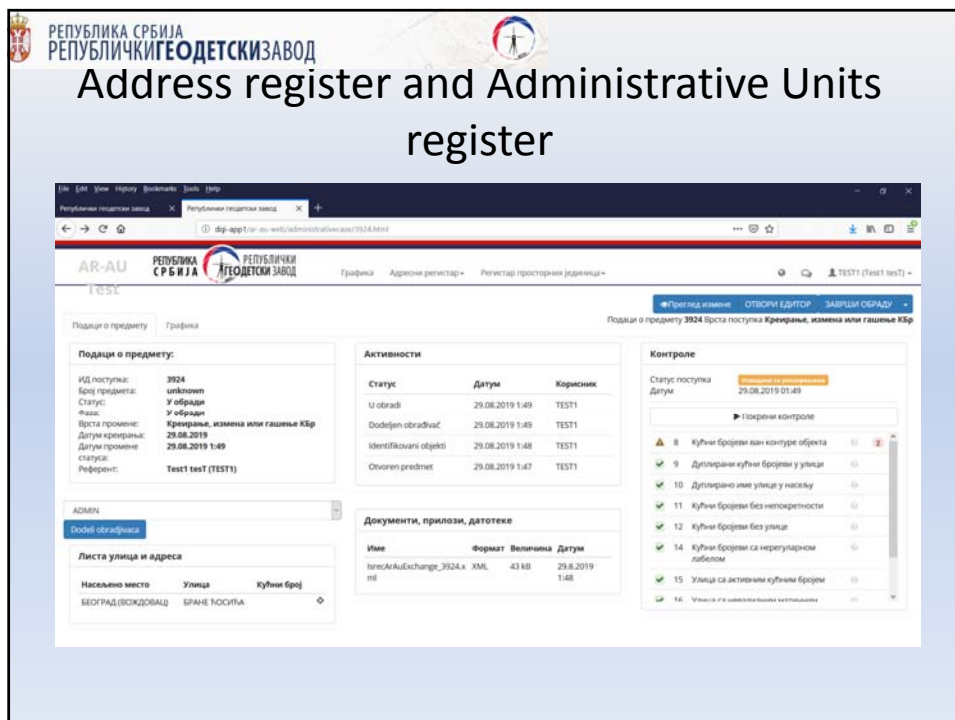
РЕПУБЛИКА СРБИЈА
РЕПУБЛИЧКИГЕОДЕТСКИЗАВОД

Address register and Administrative Units register

File Edit View History Bookmarks Tools Help

Републички геодетски завод × Републички геодетски завод ×

dqi-app1/ar-au-web/administrativecase/3924.html

AR-AU Test

РЕПУБЛИКА СРБИЈА РЕПУБЛИЧКИ ГЕОДЕТСКИ ЗАВОД

Графика Адресни регистар Регистар просторних јединица

TEST1 (Test1 tesT)

Преглед измене ОТВОРИ ЕДИТОР ЗАВРШИ ОБРАДУ

Подаци о предмету 3924 Врста поступка Креирање, измена или гашење КБр

Подаци о предмету Графика

Подаци о предмету:

ИД поступка: 3924
Број предмета: unknown
Статус: У обради
Фаза: У обради
Врста промене: Креирање, измена или гашење КБр
Датум креирања: 29.08.2019
Датум промене статуса: 29.08.2019 1:49
Референт: Test1 tesT (TEST1)

Активности

| Статус | Датум | Корисник |
|---|---|---|
| U obradi | 29.08.2019 1:49 | TEST1 |
| Dodeljen obrađivač | 29.08.2019 1:49 | TEST1 |
| Identifikovani objekti | 29.08.2019 1:48 | TEST1 |
| Otvoren predmet | 29.08.2019 1:47 | TEST1 |

Контроле

Статус поступка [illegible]
Датум 29.08.2019 01:49

Покрени контроле

8 Кућни бројеви ван контуре објекта 2
9 Дуплирани кућни бројеви у улици
10 Дуплирано име улице у насељу
11 Кућни бројеви без непокретности
12 Кућни бројеви без улице
14 Кућни бројеви са нерегуларном лабелом
15 Улица са активним кућним бројем
16 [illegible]

ADMIN

Dodeli obrađivača

Листа улица и адреса

| Насељено место | Улица | Кућни број |
|---|---|---|
| БЕОГРАД (ВОЖДОВАЦ) | БРАНЕ ЋОСИЋА | |

Документи, прилози, датотеке

| Име | Формат | Величина | Датум |
|---|---|---|---|
| IsrecArAuExchange_3924.xml | XML | 43 kB | 29.8.2019 1:48 |